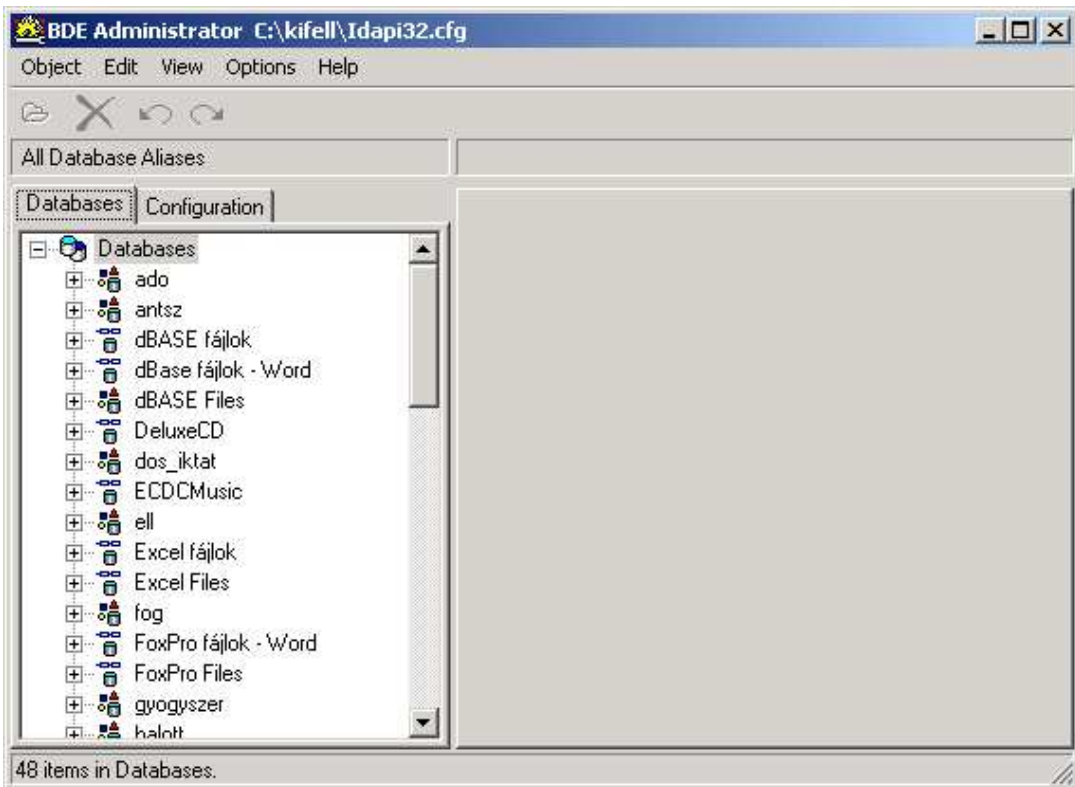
BDE Administrator C:\kifell\Idapi32.cfg

Object Edit View Options Help

All Database Aliases

Databases Configuration

Databases
ado
antsz
dBASE fájlok
dBase fájlok - Word
dBASE Files
DeluxeCD
dos_iktat
ECDCMusic
ell
Excel fájlok
Excel Files
fog
FoxPro fájlok - Word
FoxPro Files
gyogyszer
halott

48 items in Databases.